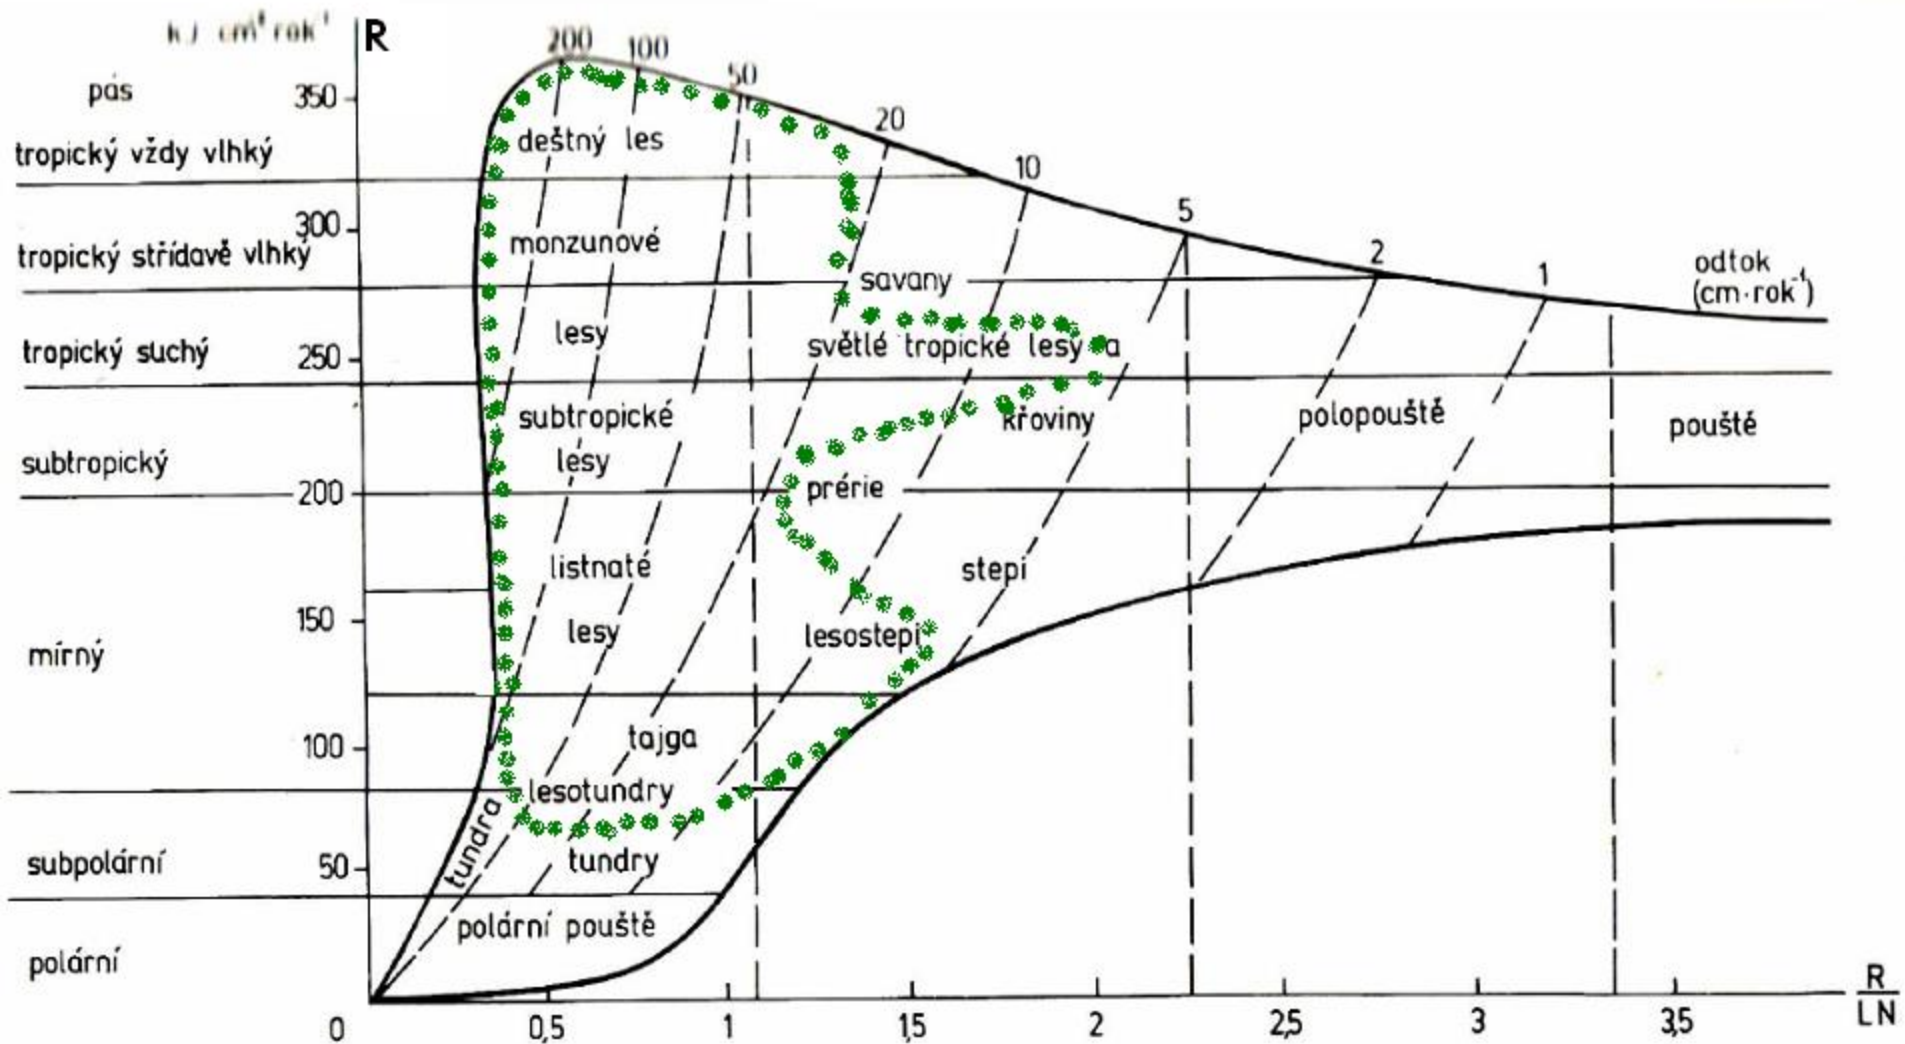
kJ cm² rok¹
R
pás
tropický vždy vlhký
tropický střídavě vlhký
tropický suchý
subtropický
mírný
subpolární
polární

350
300
250
200
150
100
50
0

200
100
50
20
10
5
2
1
odtok (cm·rok⁻¹)

deštný les
monzunové lesy
subtropické lesy
listnaté lesy
tajga
lesotundry
tundra
tundry
polární pouště
savany
světlé tropické lesy a křoviny
prérie
lesostepi
stepi
polopouště
pouště

0,5
1
1,5
2
2,5
3
3,5
$\frac{R}{LN}$